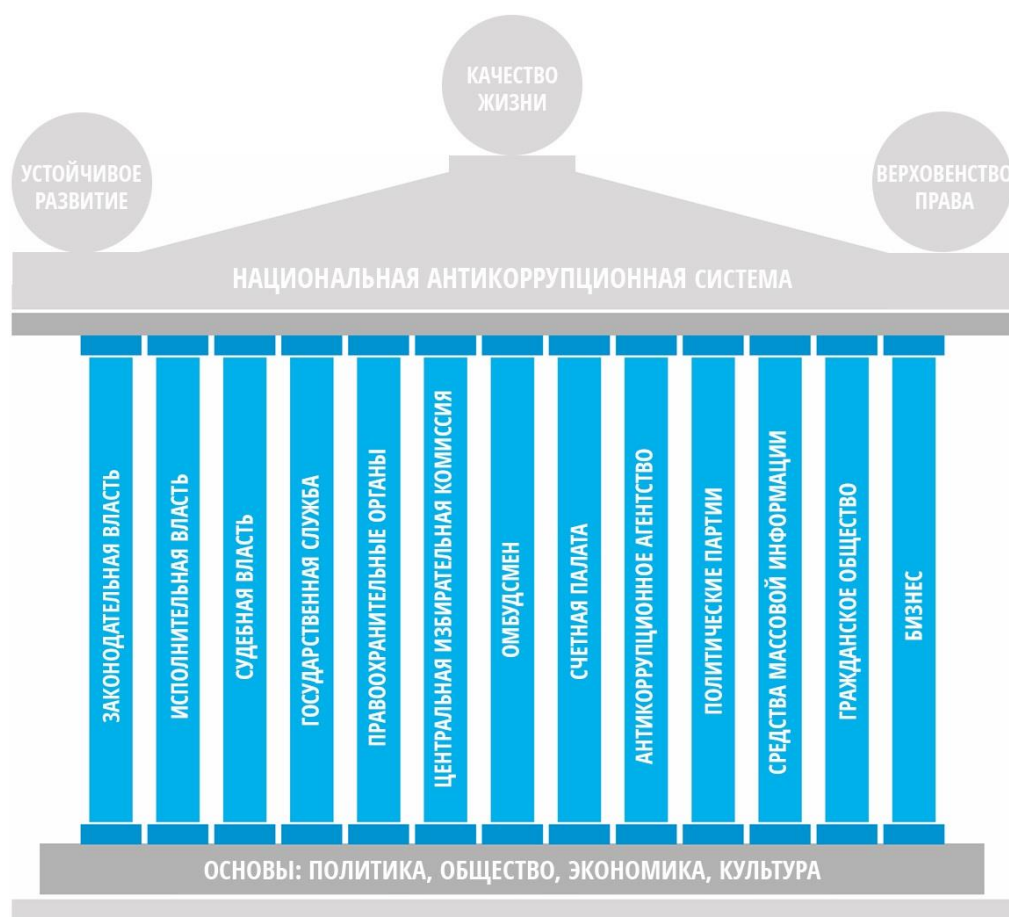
КАЧЕСТВО ЖИЗНИ

УСТОЙЧИВОЕ РАЗВИТИЕ

ВЕРХОВЕНСТВО ПРАВА

НАЦИОНАЛЬНАЯ АНТИКОРРУПЦИОННАЯ СИСТЕМА

ЗАКОНОДАТЕЛЬНАЯ ВЛАСТЬ

ИСПОЛНИТЕЛЬНАЯ ВЛАСТЬ

СУДЕБНАЯ ВЛАСТЬ

ГОСУДАРСТВЕННАЯ СЛУЖБА

ПРАВООХРАНИТЕЛЬНЫЕ ОРГАНЫ

ЦЕНТРАЛЬНАЯ ИЗБИРАТЕЛЬНАЯ КОМИССИЯ

ОМБУДСМЕН

СЧЕТНАЯ ПАЛАТА

АНТИКОРРУПЦИОННОЕ АГЕНТСТВО

ПОЛИТИЧЕСКИЕ ПАРТИИ

СРЕДСТВА МАССОВОЙ ИНФОРМАЦИИ

ГРАЖДАНСКОЕ ОБЩЕСТВО

БИЗНЕС

ОСНОВЫ: ПОЛИТИКА, ОБЩЕСТВО, ЭКОНОМИКА, КУЛЬТУРА